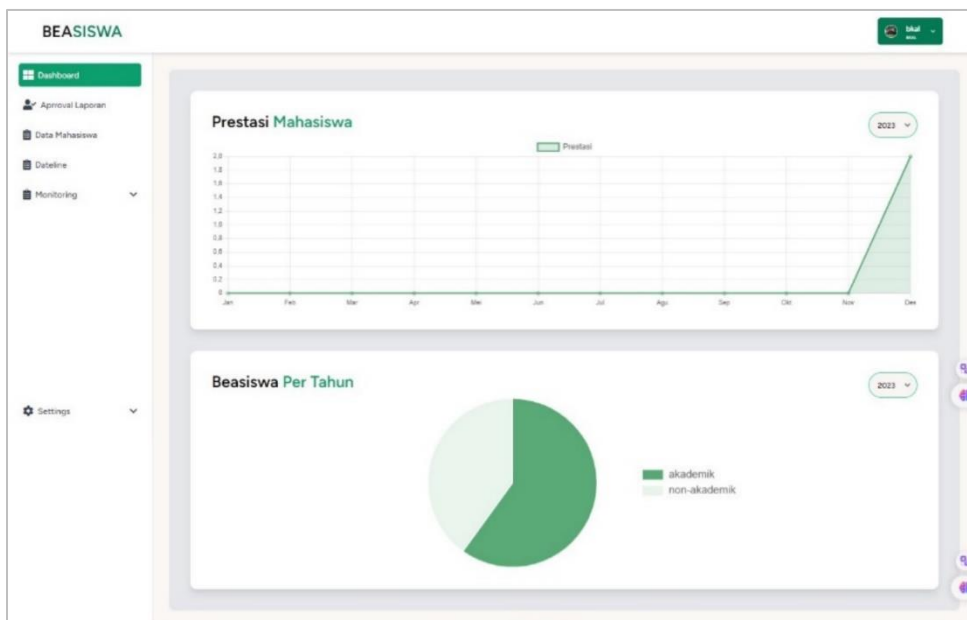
BEASISWA

bkal

Dashboard

Approval Laporan

Data Mahasiswa

Dateline

Monitoring

Settings

Prestasi Mahasiswa

2023

Prestasi

2,0
1,8
1,6
1,4
1,2
1,0
0,8
0,6
0,4
0,2
0

Jan Feb Mar Apr Mei Jun Jul Agu Sep Okt Nov Des

Beasiswa Per Tahun

2023

akademik
non-akademik